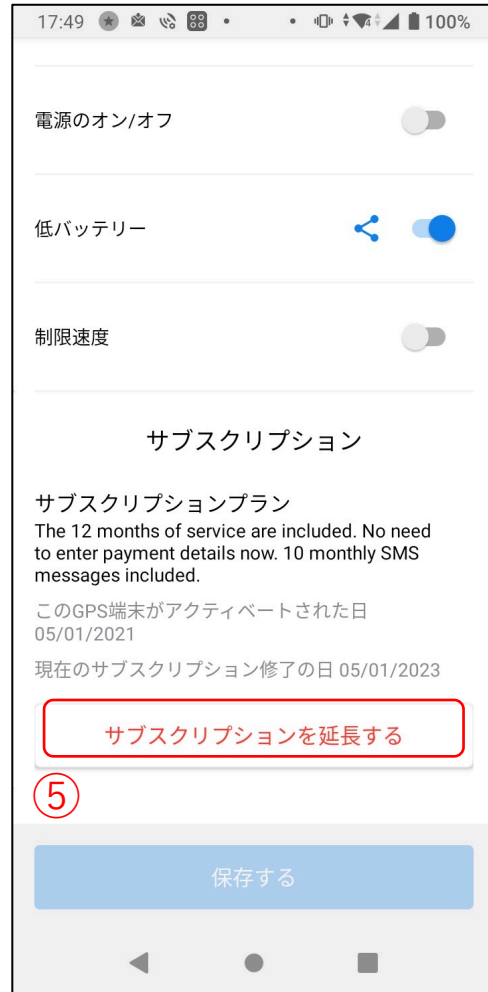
17:49 100%

電源のオン/オフ

低バッテリー

制限速度

サブスクリプション

サブスクリプションプラン
The 12 months of service are included. No need to enter payment details now. 10 monthly SMS messages included.

このGPS端末がアクティベートされた日
05/01/2021

現在のサブスクリプション修了の日 05/01/2023

サブスクリプションを延長する

⑤

保存する